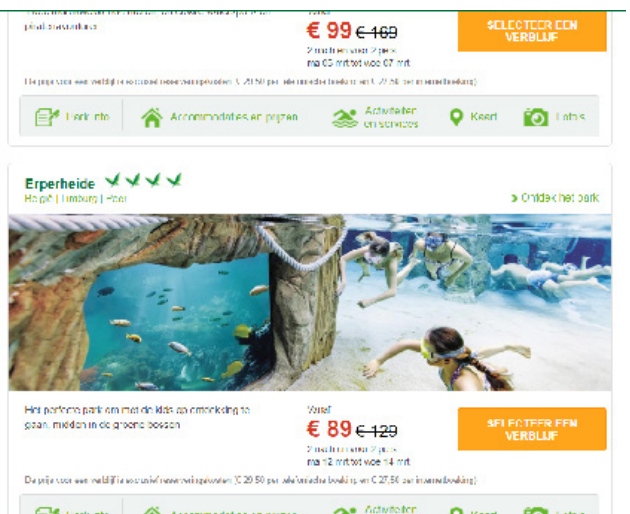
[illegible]
plat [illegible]

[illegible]
€ 99 € 169
2 nachten voor 2 pers.
ma 03 mrt tot wo 07 mrt

SELECTEER EEN VERBLIJF

De prijs voor een verblijf is exclusief reserveringskosten (€ 29,50 per telefonische boeking en € 27,50 bij internetboeking)

Park info | Accommodaties en prijzen | Activiteiten en services | Kaart | Foto's

Erperheide
Peer | Limburg | Peer

> Ontdek het park

Het perfecte park om met de kids op ontdekking te gaan, midden in de groene bossen

Vanaf
€ 89 € 129
2 nachten voor 2 pers.
ma 12 mrt tot wo 14 mrt

SELECTEER EEN VERBLIJF

De prijs voor een verblijf is exclusief reserveringskosten (€ 29,50 per telefonische boeking en € 27,50 bij internetboeking)

Park info | Accommodaties en prijzen | Activiteiten | Kaart | Foto's